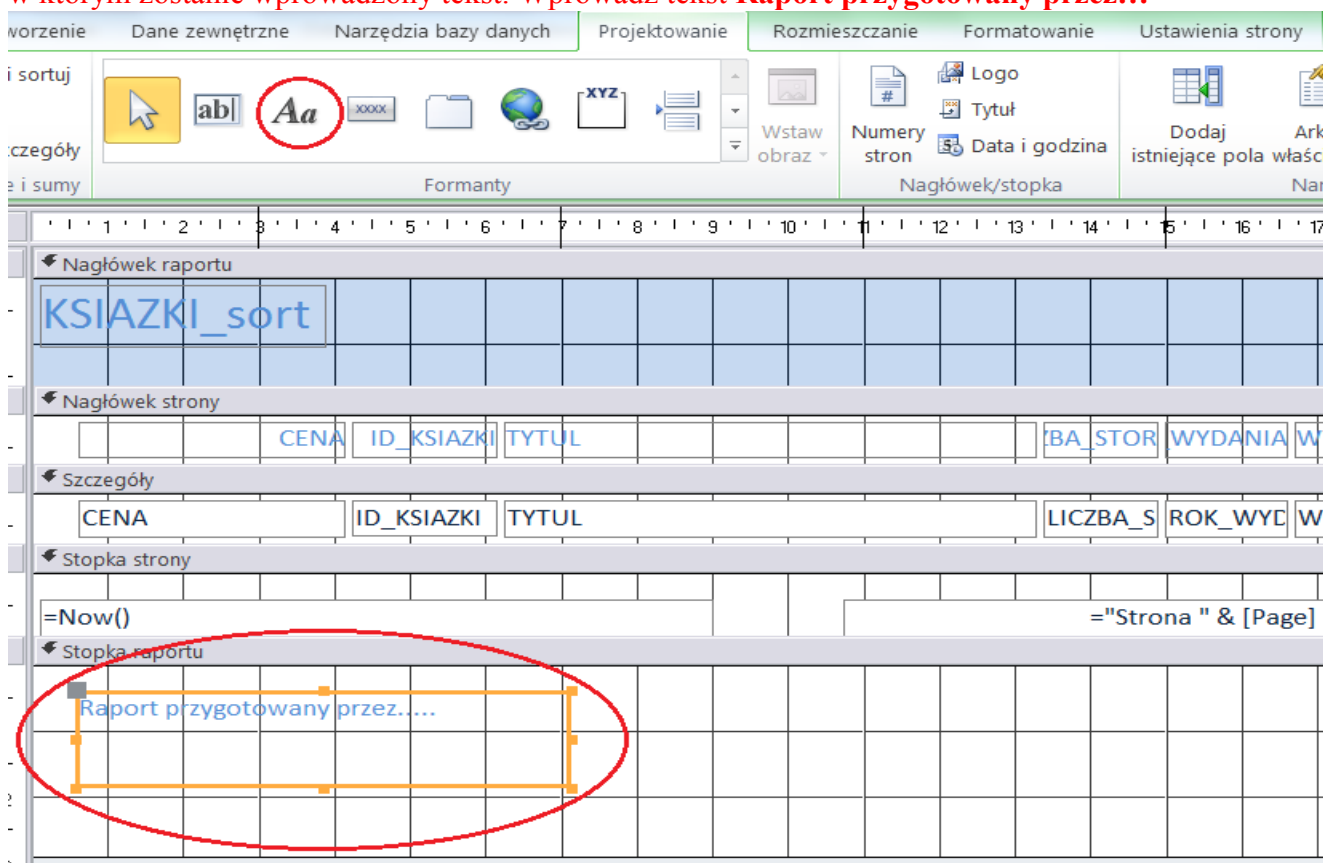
w którym zostanie wprowadzony tekst. Wprowadź tekst **Raport przygotowany przez…**

worzenie | Dane zewnętrzne | Narzędzia bazy danych | Projektowanie | Rozmieszczanie | Formatowanie | Ustawienia strony

i sortuj
zczegóły
e i sumy

ab|
Aa
XXXX
XYZ

Wstaw obraz

Formanty

Numery stron
Logo
Tytuł
Data i godzina
Nagłówek/stopka

Dodaj istniejące pola
Ark właśc
Nar

1 2 3 4 5 6 7 8 9 10 11 12 13 14 15 16 17

Nagłówek raportu
KSIAZKI_sort

Nagłówek strony
CENA | ID_KSIAZKI | TYTUL | ZBA_STOR | WYDANIA | W

Szczegóły
CENA | ID_KSIAZKI | TYTUL | LICZBA_S | ROK_WYD | W

Stopka strony
=Now()
="Strona " & [Page]

Stopka raportu
Raport przygotowany przez.....